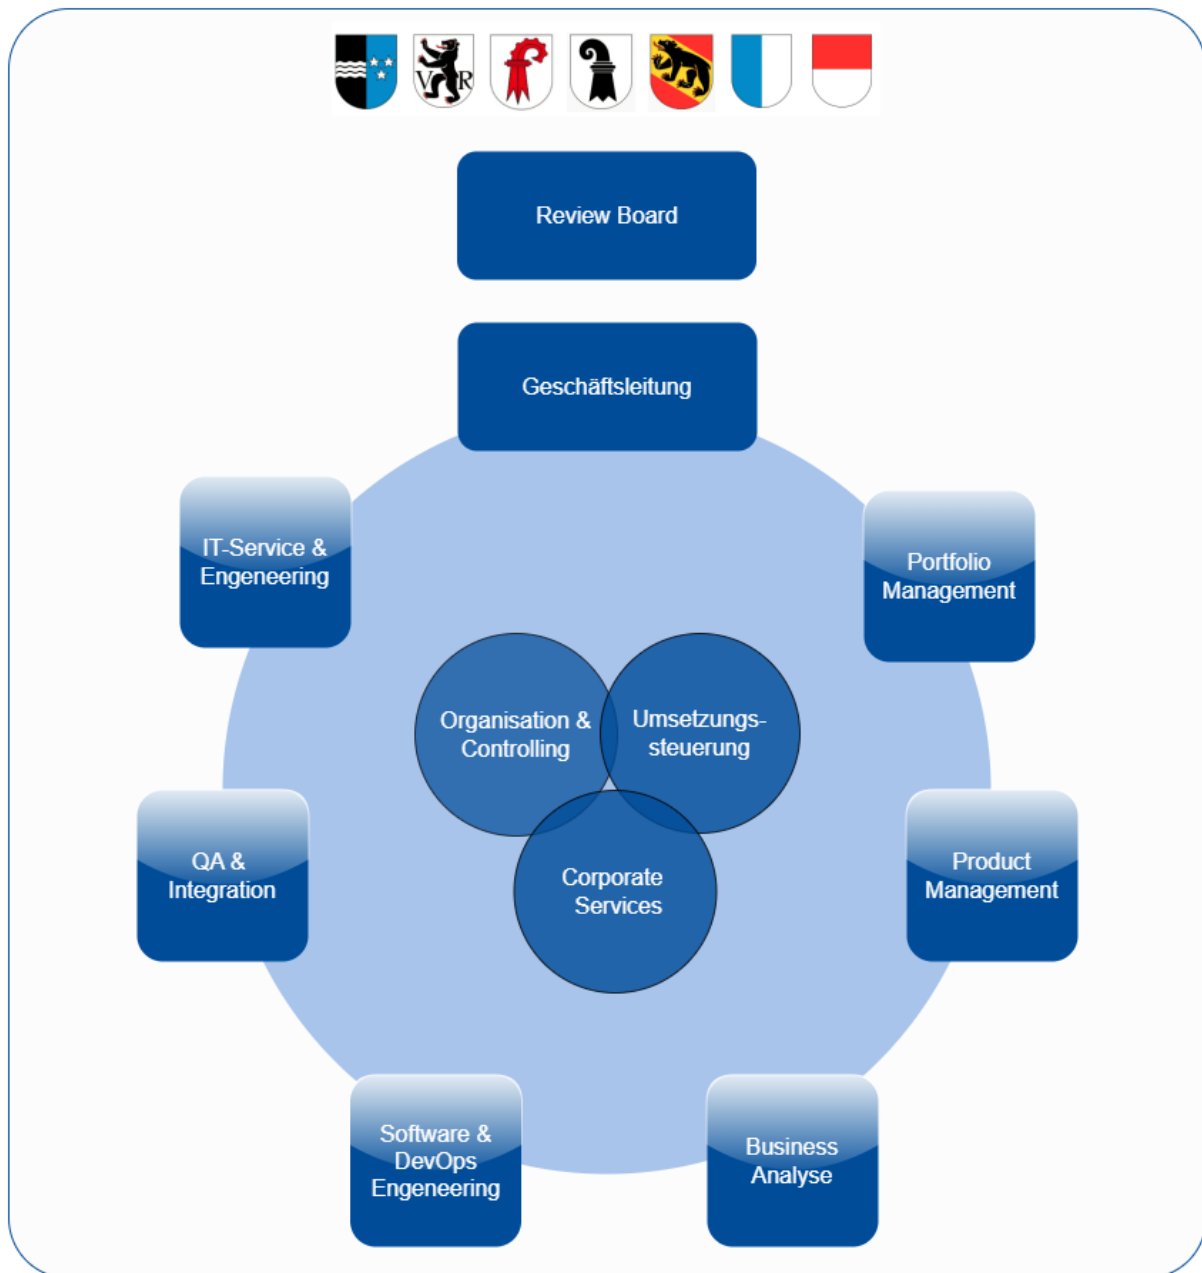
VR

Review Board

Geschäftsleitung

IT-Service & Engeneering

Portfolio Management

Organisation & Controlling

Umsetzungssteuerung

Corporate Services

QA & Integration

Product Management

Software & DevOps Engeneering

Business Analyse